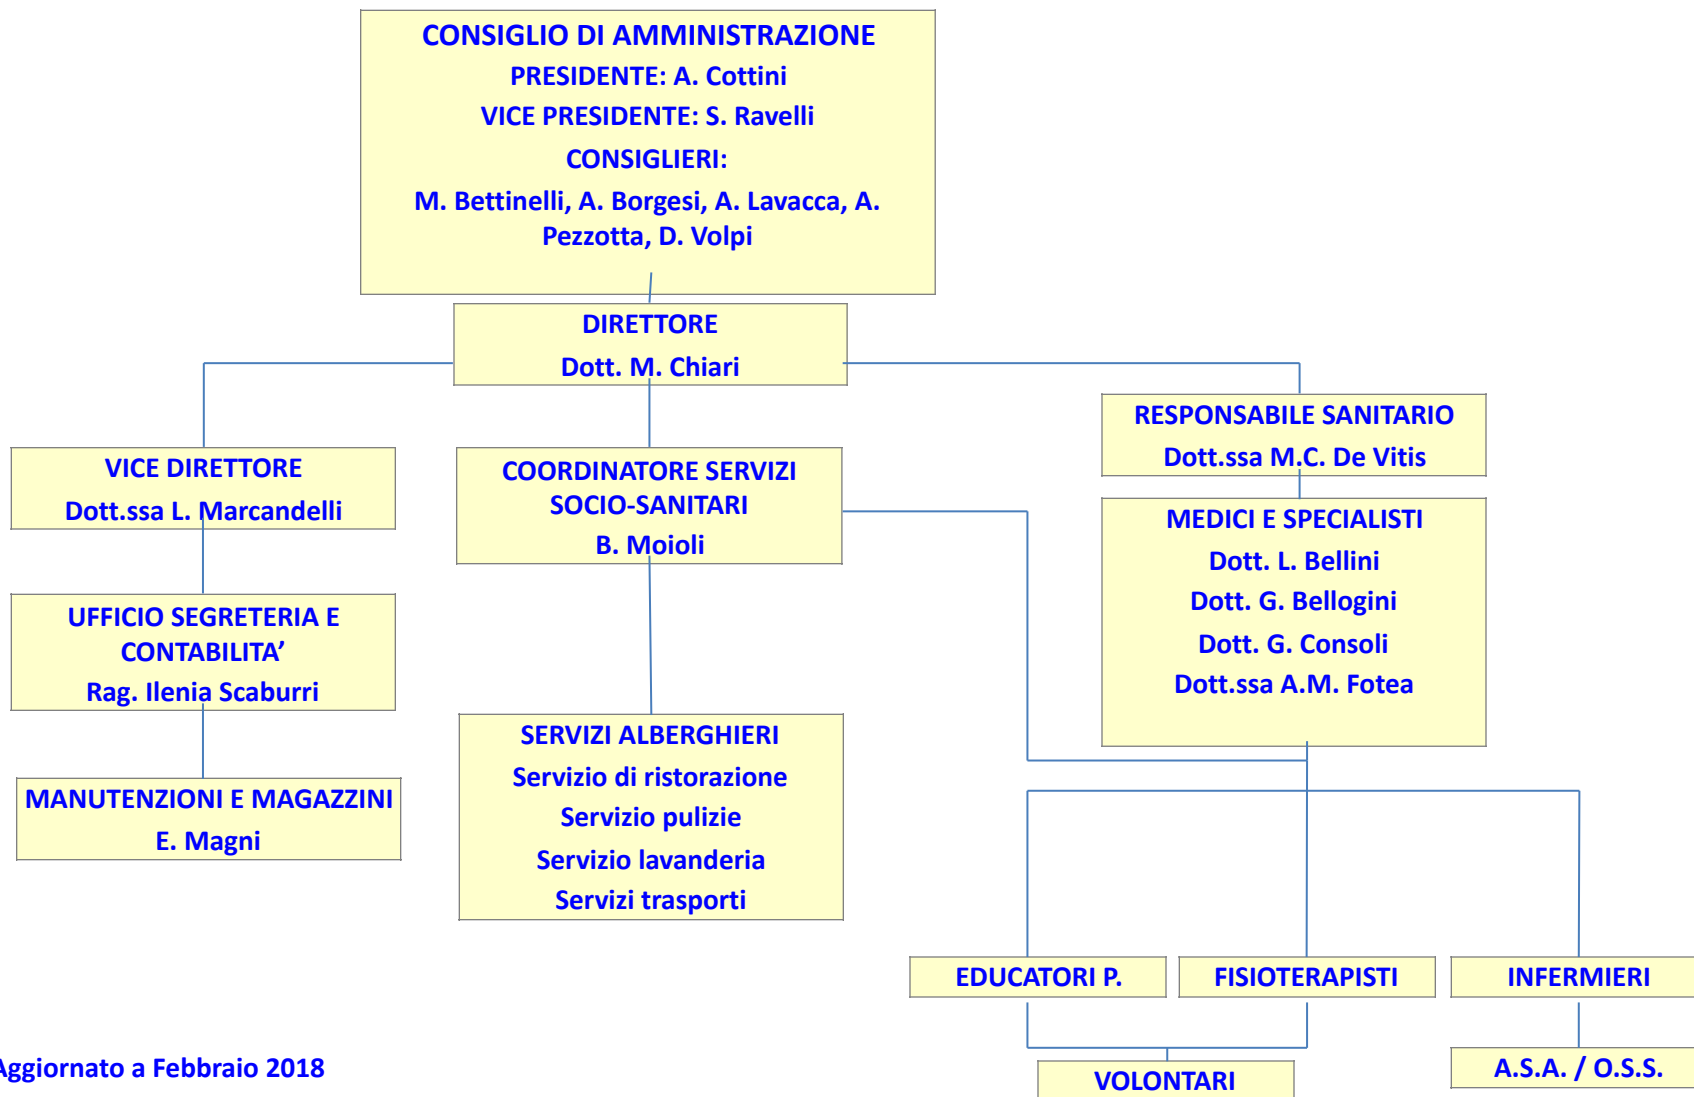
CONSIGLIO DI AMMINISTRAZIONE
PRESIDENTE: A. Cottini
VICE PRESIDENTE: S. Ravelli
CONSIGLIERI:
M. Bettinelli, A. Borgesi, A. Lavacca, A. Pezzotta, D. Volpi

DIRETTORE
Dott. M. Chiari

VICE DIRETTORE
Dott.ssa L. Marcandelli

UFFICIO SEGRETERIA E CONTABILITA'
Rag. Ilenia Scaburri

MANUTENZIONI E MAGAZZINI
E. Magni

COORDINATORE SERVIZI SOCIO-SANITARI
B. Moioli

SERVIZI ALBERGHIERI
Servizio di ristorazione
Servizio pulizie
Servizio lavanderia
Servizi trasporti

RESPONSABILE SANITARIO
Dott.ssa M.C. De Vitis

MEDICI E SPECIALISTI
Dott. L. Bellini
Dott. G. Bellogini
Dott. G. Consoli
Dott.ssa A.M. Fotea

EDUCATORI P.

FISIOTERAPISTI

INFERMIERI

VOLONTARI

A.S.A. / O.S.S.

Aggiornato a Febbraio 2018